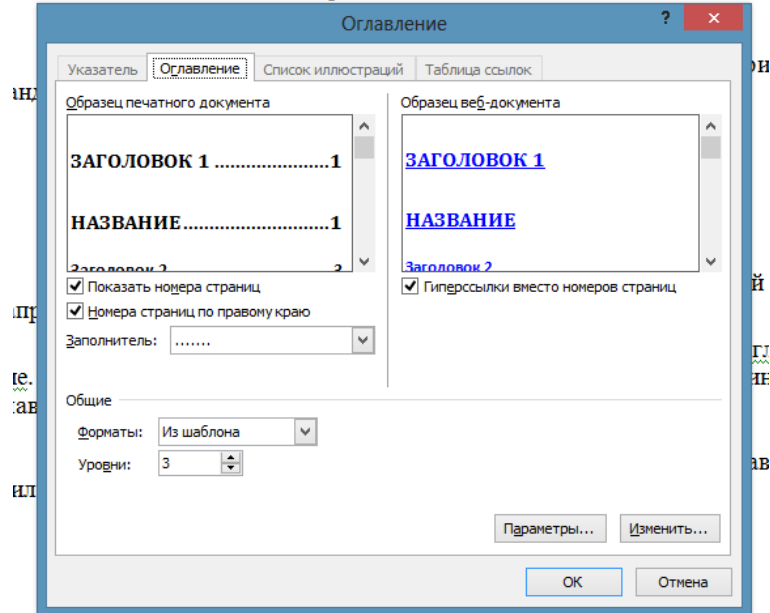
Оглавление

?

Указатель | Оглавление | Список иллюстраций | Таблица ссылок

Образец печатного документа

ЗАГОЛОВОК 1 ......................1

НАЗВАНИЕ.........................1

Заголовок 2 ..........................3

Показать номера страниц

Номера страниц по правому краю

Заполнитель: .......

Образец веб-документа

ЗАГОЛОВОК 1

НАЗВАНИЕ

Заголовок 2

Гиперссылки вместо номеров страниц

Общие

Форматы: Из шаблона

Уровни: 3

Параметры...

Изменить...

ОК

Отмена